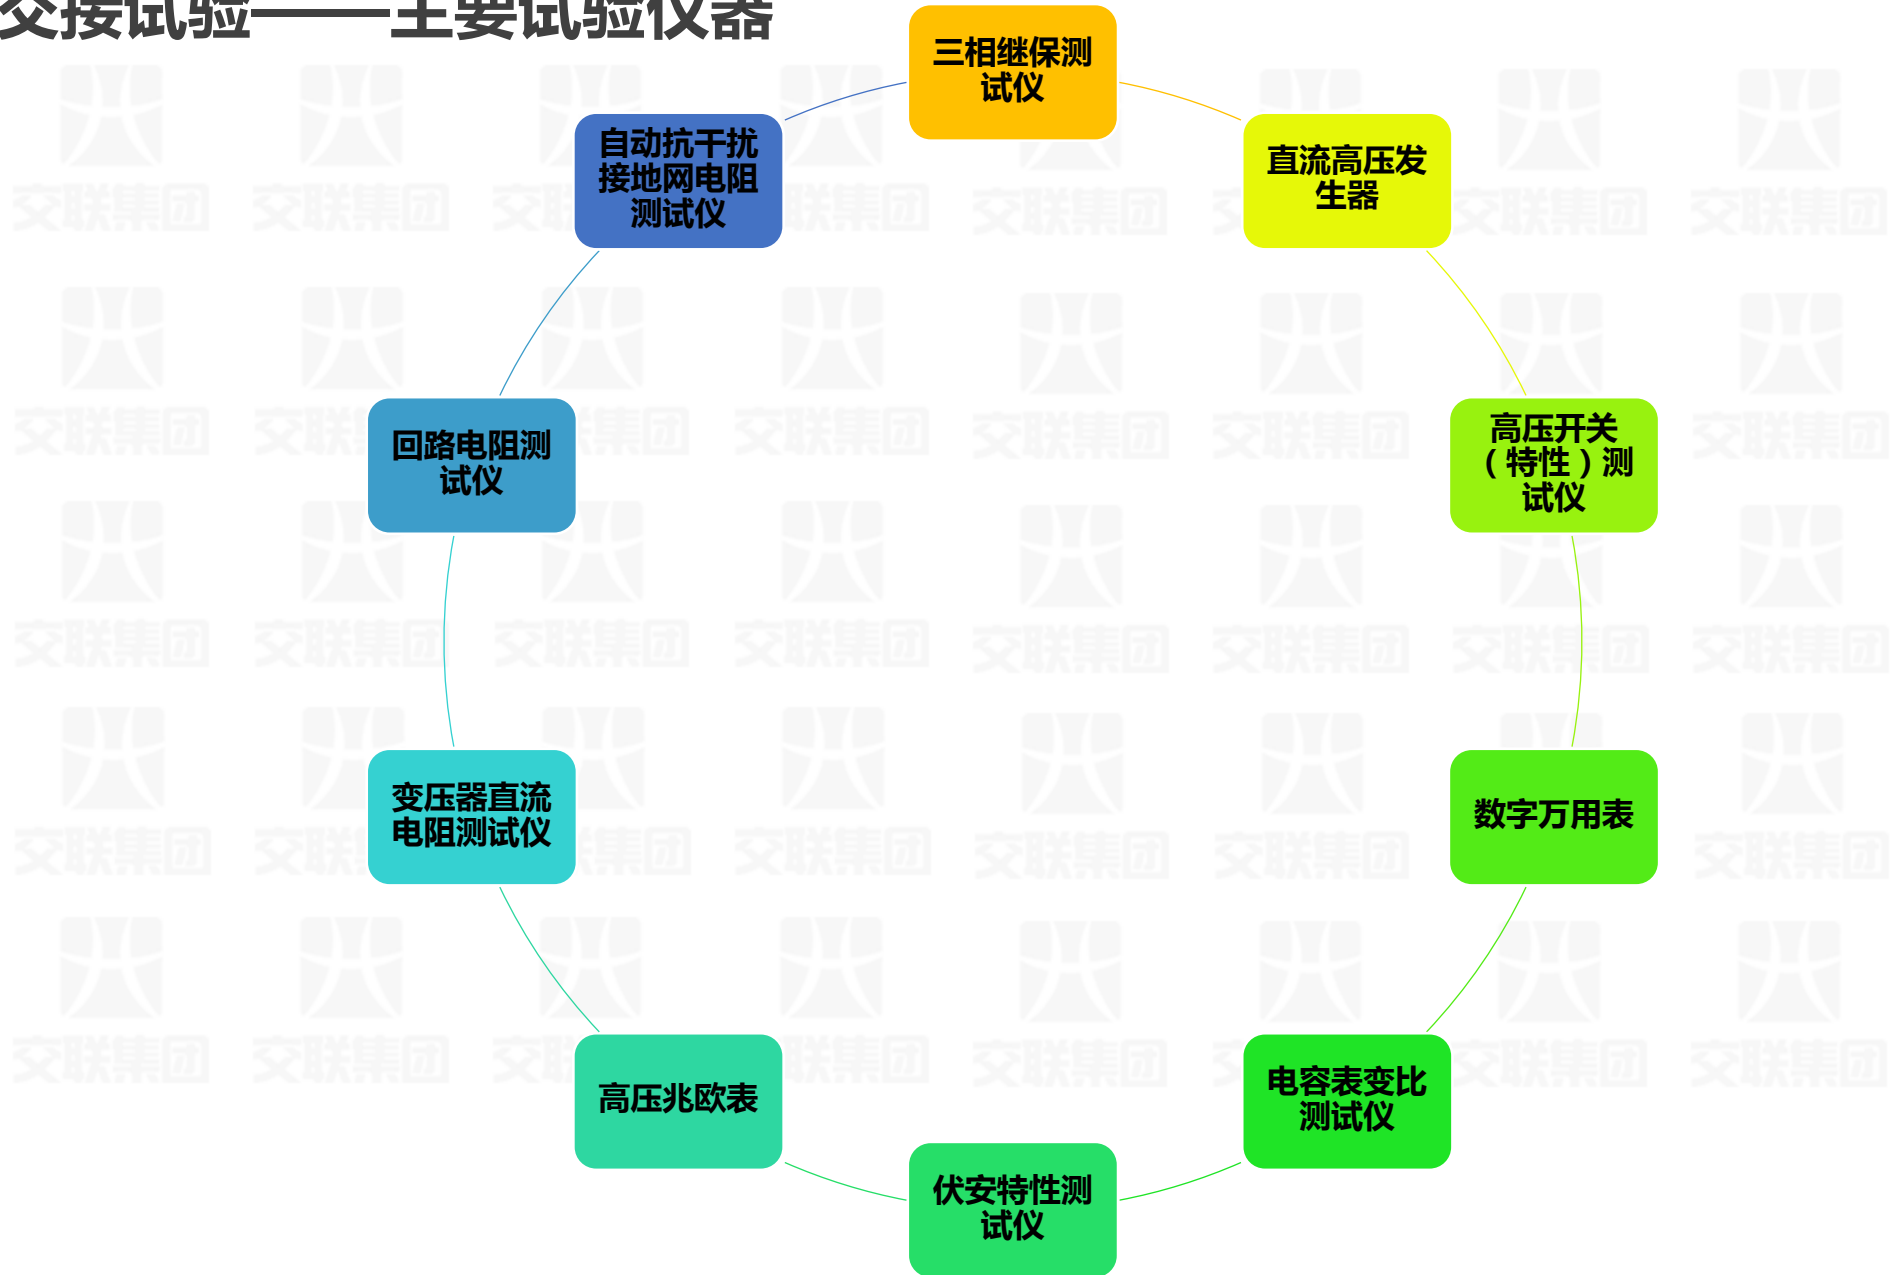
交接试验——主要试验仪器

三相继保测试仪

直流高压发生器

高压开关（特性）测试仪

数字万用表

电容表变比测试仪

伏安特性测试仪

高压兆欧表

变压器直流电阻测试仪

回路电阻测试仪

自动抗干扰接地网电阻测试仪

交联集团